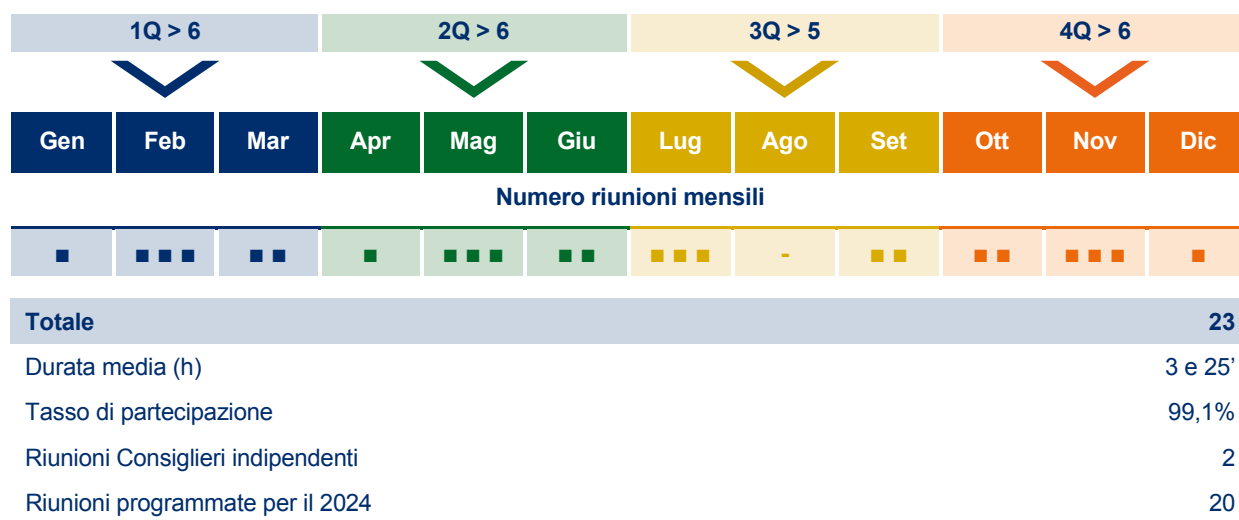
1Q > 6

2Q > 6

3Q > 5

4Q > 6

| Gen | Feb | Mar | Apr | Mag | Giu | Lug | Ago | Set | Ott | Nov | Dic |
|---|---|---|---|---|---|---|---|---|---|---|---|
| ■ | ■ ■ ■ | ■ ■ | ■ | ■ ■ ■ | ■ ■ | ■ ■ ■ | - | ■ ■ | ■ ■ | ■ ■ ■ | ■ |

Numero riunioni mensili

| | |
|---|---|
| Totale | 23 |
| Durata media (h) | 3 e 25’ |
| Tasso di partecipazione | 99,1% |
| Riunioni Consiglieri indipendenti | 2 |
| Riunioni programmate per il 2024 | 20 |